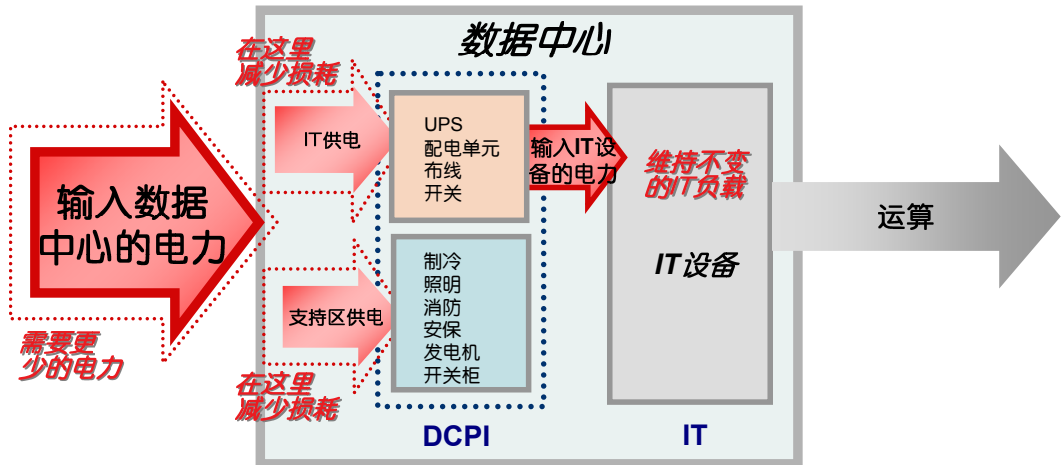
数据中心

在这里
减少损耗

输入数据
中心的电力

需要更
少的电力

IT供电

支持区供电

在这里
减少损耗

UPS
配电单元
布线
开关

制冷
照明
消防
安保
发电机
开关柜

DCPI

输入IT设备的电力

维持不变
的IT负载

IT设备

IT

运算